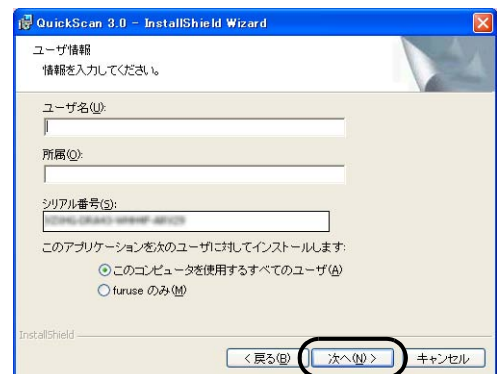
QuickScan 3.0 - InstallShield Wizard

ユーザ情報
情報を入力してください。

ユーザ名(U):

所属(O):

シリアル番号(S):
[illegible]

このアプリケーションを次のユーザに対してインストールします:

このコンピュータを使用するすべてのユーザ(A)

furuse のみ(M)

InstallShield

< 戻る(B)
次へ(N) >
キャンセル